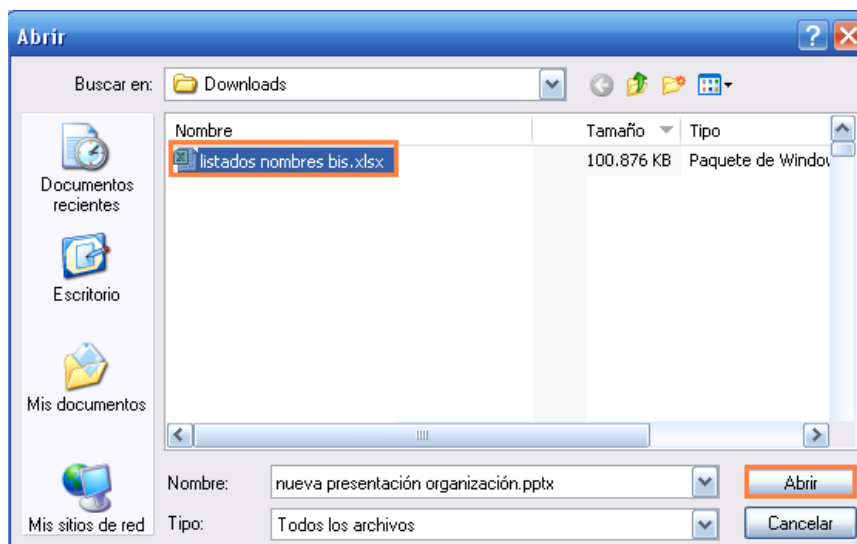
Abrir

Buscar en: Downloads

Documentos recientes

Escritorio

Mis documentos

Mis sitios de red

| Nombre | Tamaño | Tipo |
|---|---|---|
| listados nombres bis.xlsx | 100.876 KB | Paquete de Windov |

Nombre: nueva presentación organización.pptx

Tipo: Todos los archivos

Abrir

Cancelar